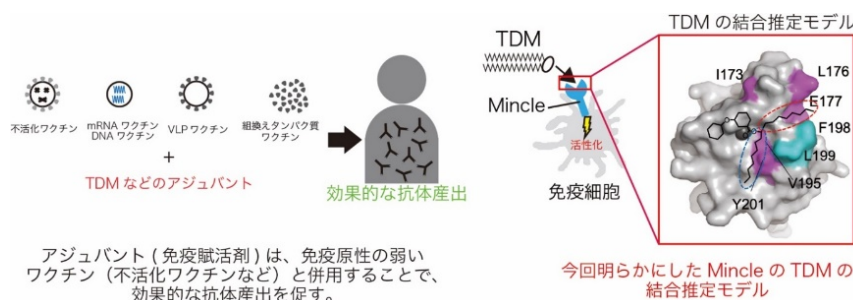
不活化ワクチン

mRNA ワクチン
DNA ワクチン

VLP ワクチン

組換えタンパク質
ワクチン

+

TDM などのアジュバント

効果的な抗体産出

アジュバント ( 免疫賦活剤 ) は、免疫原性の弱いワクチン（不活化ワクチンなど）と併用することで、効果的な抗体産出を促す。

TDM

Mincle

活性化

免疫細胞

TDM の結合推定モデル

I173

L176

E177

F198

L199

V195

Y201

今回明らかにした Mincle の TDM の結合推定モデル